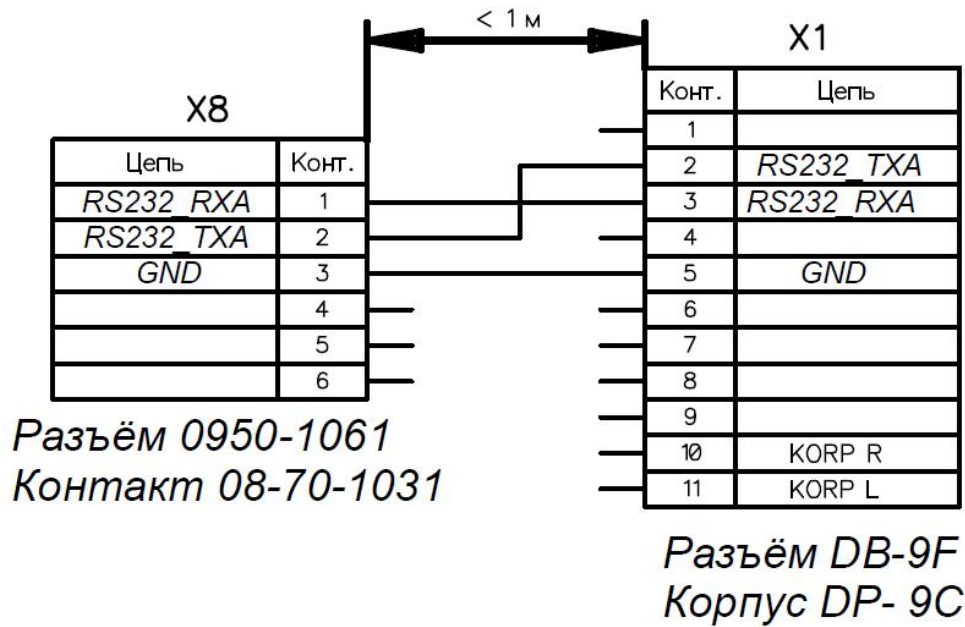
< 1м

X8

| Цепь | Конт. |
|---|---|
| RS232_RXA | 1 |
| RS232_TXA | 2 |
| GND | 3 |
|  | 4 |
|  | 5 |
|  | 6 |

Разъём 0950-1061
Контакт 08-70-1031

X1

| Конт. | Цепь |
|---|---|
| 1 |  |
| 2 | RS232_TXA |
| 3 | RS232_RXA |
| 4 |  |
| 5 | GND |
| 6 |  |
| 7 |  |
| 8 |  |
| 9 |  |
| 10 | KORP R |
| 11 | KORP L |

Разъём DB-9F
Корпус DP- 9C